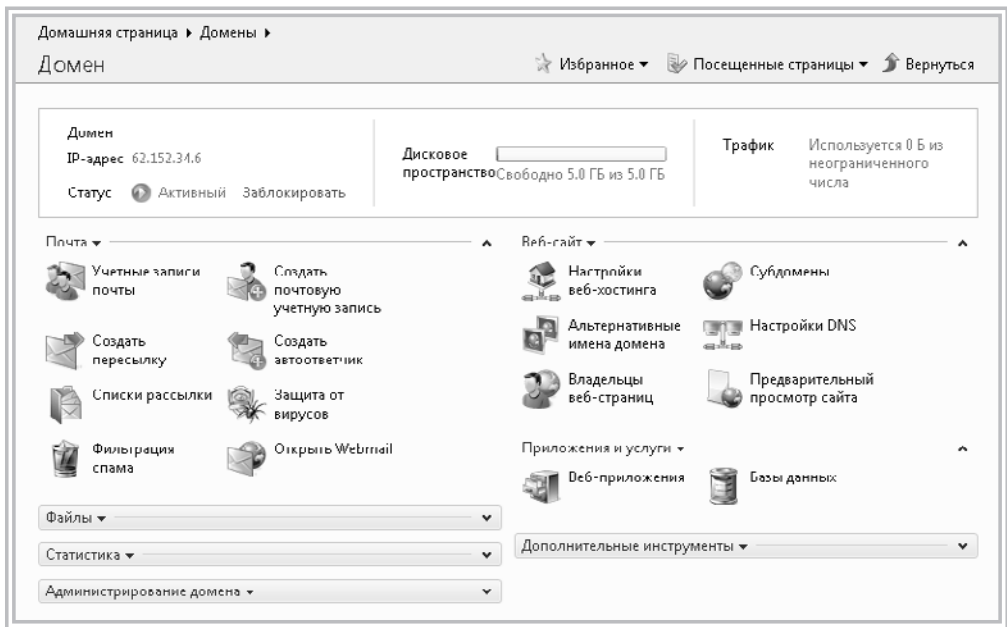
Домашняя страница ▸ Домены ▸

Домен

Избранное ▾ Посещенные страницы ▾ Вернуться

Домен
IP-адрес 62.152.34.6
Статус Активный Заблокировать

Дисковое пространство Свободно 5.0 ГБ из 5.0 ГБ

Трафик Используется 0 Б из неограниченного числа

Почта ▾

Учетные записи почты

Создать почтовую учетную запись

Создать пересылку

Создать автоответчик

Списки рассылки

Защита от вирусов

Фильтрация спама

Открыть Webmail

Файлы ▾

Статистика ▾

Администрирование домена ▾

Веб-сайт ▾

Настройки веб-хостинга

Субдомены

Альтернативные имена домена

Настройки DNS

Владельцы веб-страниц

Предварительный просмотр сайта

Приложения и услуги ▾

Веб-приложения

Базы данных

Дополнительные инструменты ▾